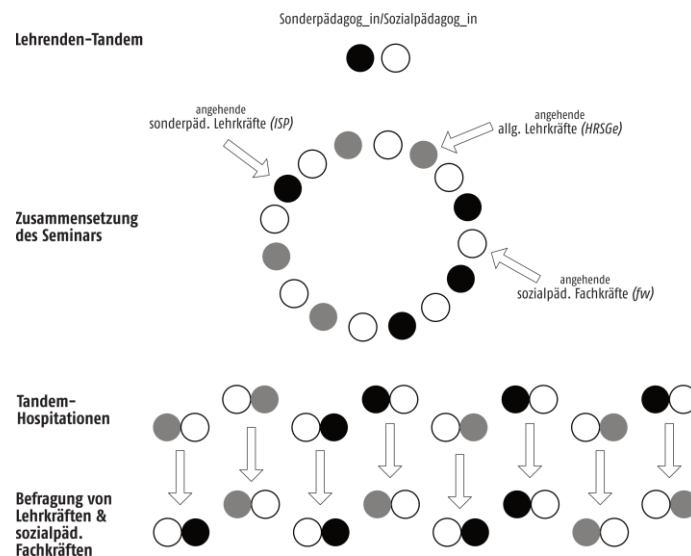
Sonderpädagog_in/Sozialpädagog_in

Lehrenden-Tandem

angehende
sonderpäd. Lehrkräfte (ISP)

angehende
allg. Lehrkräfte (HRSGe)

Zusammensetzung des Seminars

angehende
sozialpäd. Fachkräfte (fw)

Tandem-Hospitationen

Befragung von Lehrkräften & sozialpäd. Fachkräften